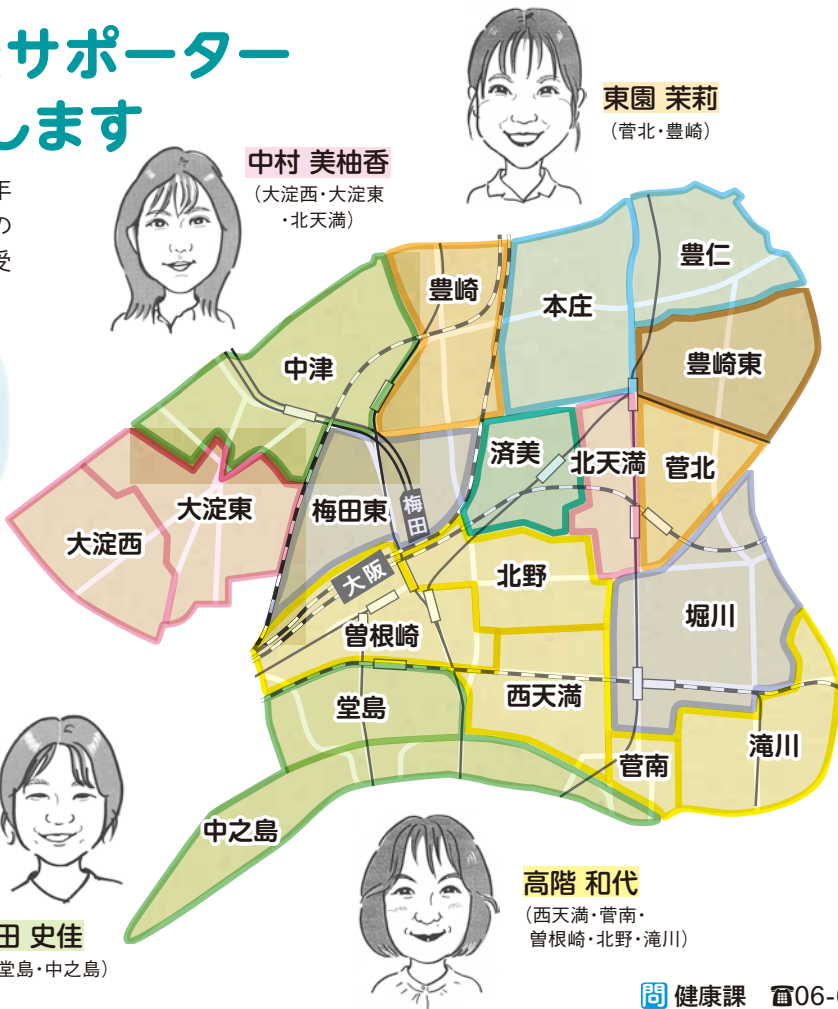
サポーター
します

手
の
受

東園 茉莉
（菅北・豊崎）

中村 美柚香
（大淀西・大淀東
・北天満）

豊仁
本庄
豊崎
豊崎東
中津
済美
北天満
菅北
大淀東
梅田東
梅田
大淀西
大阪
北野
堀川
曽根崎
堂島
西天満
滝川
菅南
中之島

高階 和代
（西天満・菅南・
曽根崎・北野・滝川）

田 史佳
堂島・中之島）

問 健康課 ☎06-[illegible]